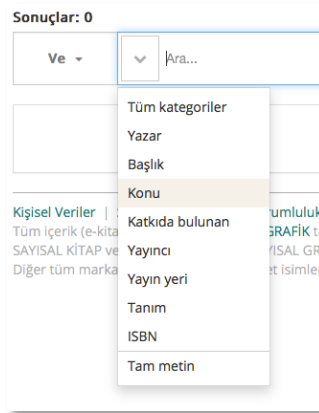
Sonuçlar: 0

Ve

Ara...

Tüm kategoriler
Yazar
Başlık
Konu
Katkıda bulunan
Yayıncı
Yayın yeri
Tanım
ISBN
Tam metin

Kişisel Veriler | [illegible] rumluluk
Tüm içerik (e-kita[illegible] GRAFİK t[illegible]
SAYISAL KİTAP ve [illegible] YISAL GR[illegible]
Diğer tüm marka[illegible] et isimle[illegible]